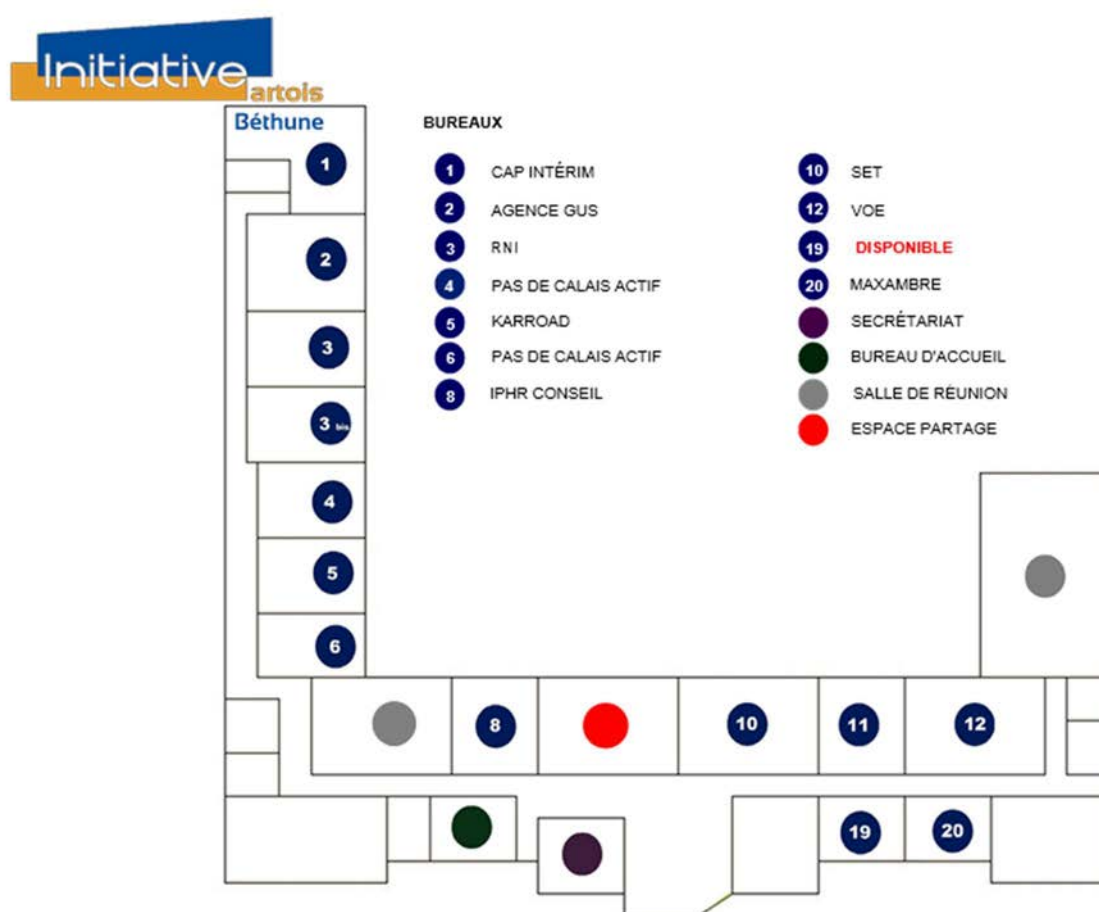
Initiative artois
Béthune

BUREAUX

1 CAP INTÉRIM
2 AGENCE GUS
3 RNI
4 PAS DE CALAIS ACTIF
5 KARROAD
6 PAS DE CALAIS ACTIF
8 IPHR CONSEIL

10 SET
12 VOE
19 DISPONIBLE
20 MAXAMBRE
SECRÉTARIAT
BUREAU D'ACCUEIL
SALLE DE RÉUNION
ESPACE PARTAGE

1
2
3
3 bis
4
5
6
8
10
11
12
19
20